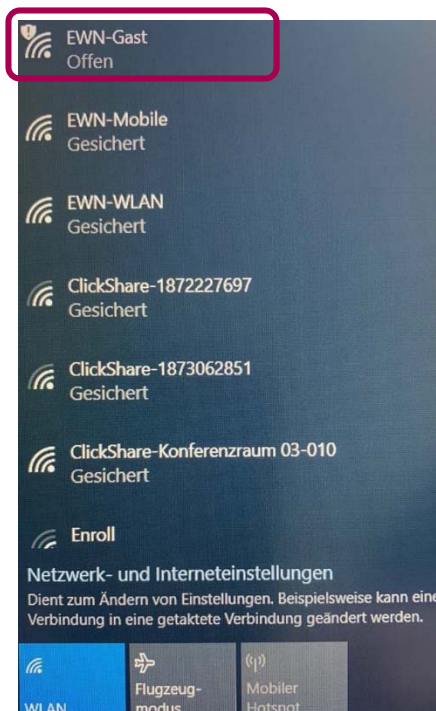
EWN-Gast
Offen

EWN-Mobile
Gesichert

EWN-WLAN
Gesichert

ClickShare-1872227697
Gesichert

ClickShare-1873062851
Gesichert

ClickShare-Konferenzraum 03-010
Gesichert

Enroll

Netzwerk- und Interneteinstellungen
Dient zum Ändern von Einstellungen. Beispielsweise kann eine Verbindung in eine getaktete Verbindung geändert werden.

WLAN

Flugzeugmodus

Mobiler Hotspot